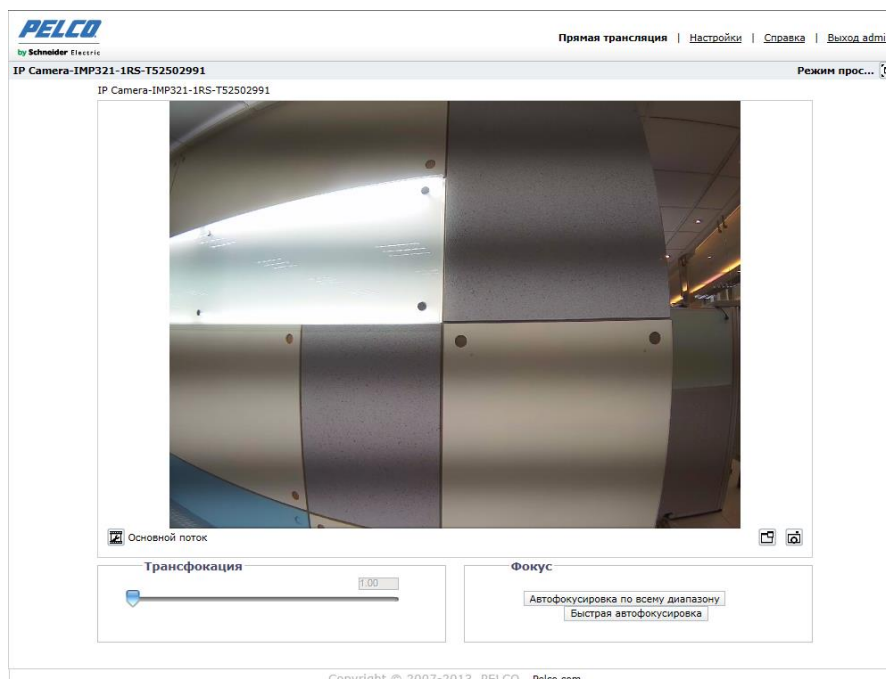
PELCO
by Schneider Electric

Прямая трансляция | Настройки | Справка | Выход admi

IP Camera-IMP321-1RS-T52502991

Режим прос...

IP Camera-IMP321-1RS-T52502991

Основной поток

Трансфокация

1.00

Фокус

Автофокусировка по всему диапазону

Быстрая автофокусировка

Copyright © 2007-2013, PELCO, Pelco.com